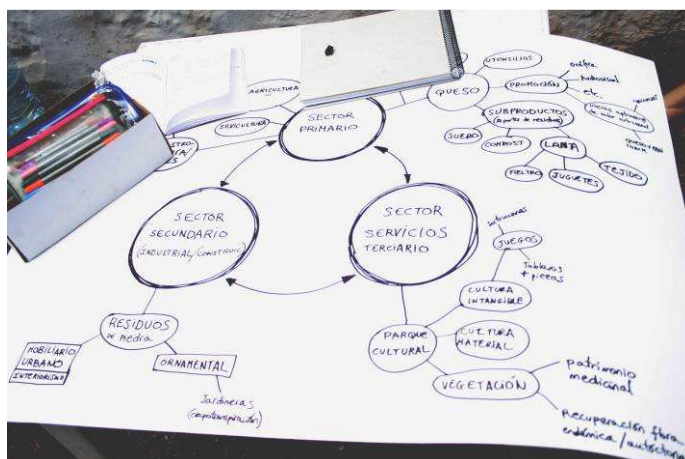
AGRICULTURA
SILVICULTURA
ASTRO-
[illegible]
SECTOR PRIMARIO
UTENSILIOS
QUESO
PROMOCIÓN
Orfebre.
Audiovisual
etc.
SUBPRODUCTOS
(aporte de residuos)
SUERO
COMPOST
LANA
FIELTRO
JUGUETES
TEJIDO
Productos ganaderos de valor artesanal
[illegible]
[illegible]
SECTOR SECUNDARIO
(INDUSTRIAL/CONSTRUCC.)
SECTOR SERVICIOS
TERCIARIO
Infraestructuras
JUEGOS
Tableros + piezas
CULTURA INTANGIBLE
PARQUE CULTURAL
CULTURA MATERIAL
VEGETACIÓN
Patrimonio medicinal
Recuperación flora endémica / autóctona
RESIDUOS de piedra
MOBILIARIO URBANO
INTERIORISMO
ORNAMENTAL
Jardineras
(capstone pilón)